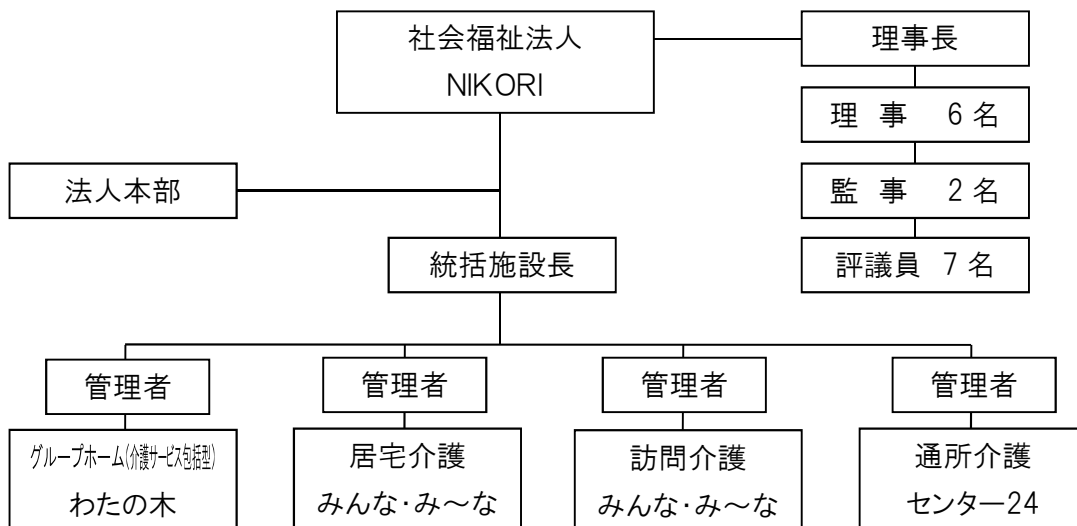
社会福祉法人
NIKORI

理事長

理事　6名

監事　2名

評議員　7名

法人本部

統括施設長

管理者

グループホーム(介護サービス包括型)
わたの木

管理者

居宅介護
みんな･み～な

管理者

訪問介護
みんな･み～な

管理者

通所介護
センター24